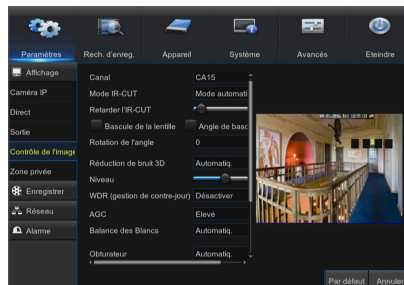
Paramètres
Rech. d'enreg.
Appareil
Système
Avancés
Eteindre

Affichage
Caméra IP
Direct
Sortie
Contrôle de l'image
Zone privée
Enregistrer
Réseau
Alarme

Canal
CA15
Mode IR-CUT
Mode automati
Retarder l'IR-CUT
Bascule de la lentille
Angle de basc
Rotation de l'angle
0
Réduction de bruit 3D
Automatiq.
Niveau
WDR (gestion de contre-jour)
Désactiver
AGC
Elevé
Balance des Blancs
Automatiq.
Obturateur
Automatiq.

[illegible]

Par défaut
Annuler